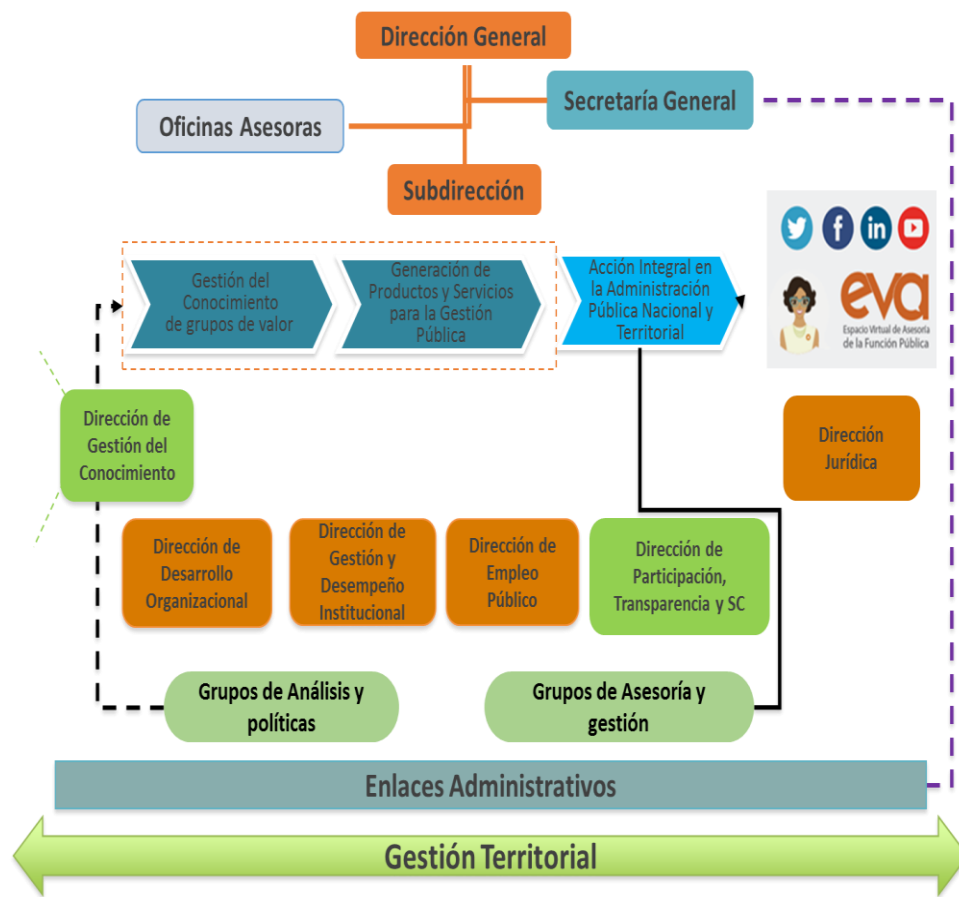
Dirección General

Secretaría General

Oficinas Asesoras

Subdirección

Gestión del Conocimiento de grupos de valor

Generación de Productos y Servicios para la Gestión Pública

Acción Integral en la Administración Pública Nacional y Territorial

eva
Espacio Virtual de Asesoría de la Función Pública

Dirección de Gestión del Conocimiento

Dirección Jurídica

Dirección de Desarrollo Organizacional

Dirección de Gestión y Desempeño Institucional

Dirección de Empleo Público

Dirección de Participación, Transparencia y SC

Grupos de Análisis y políticas

Grupos de Asesoría y gestión

Enlaces Administrativos

Gestión Territorial